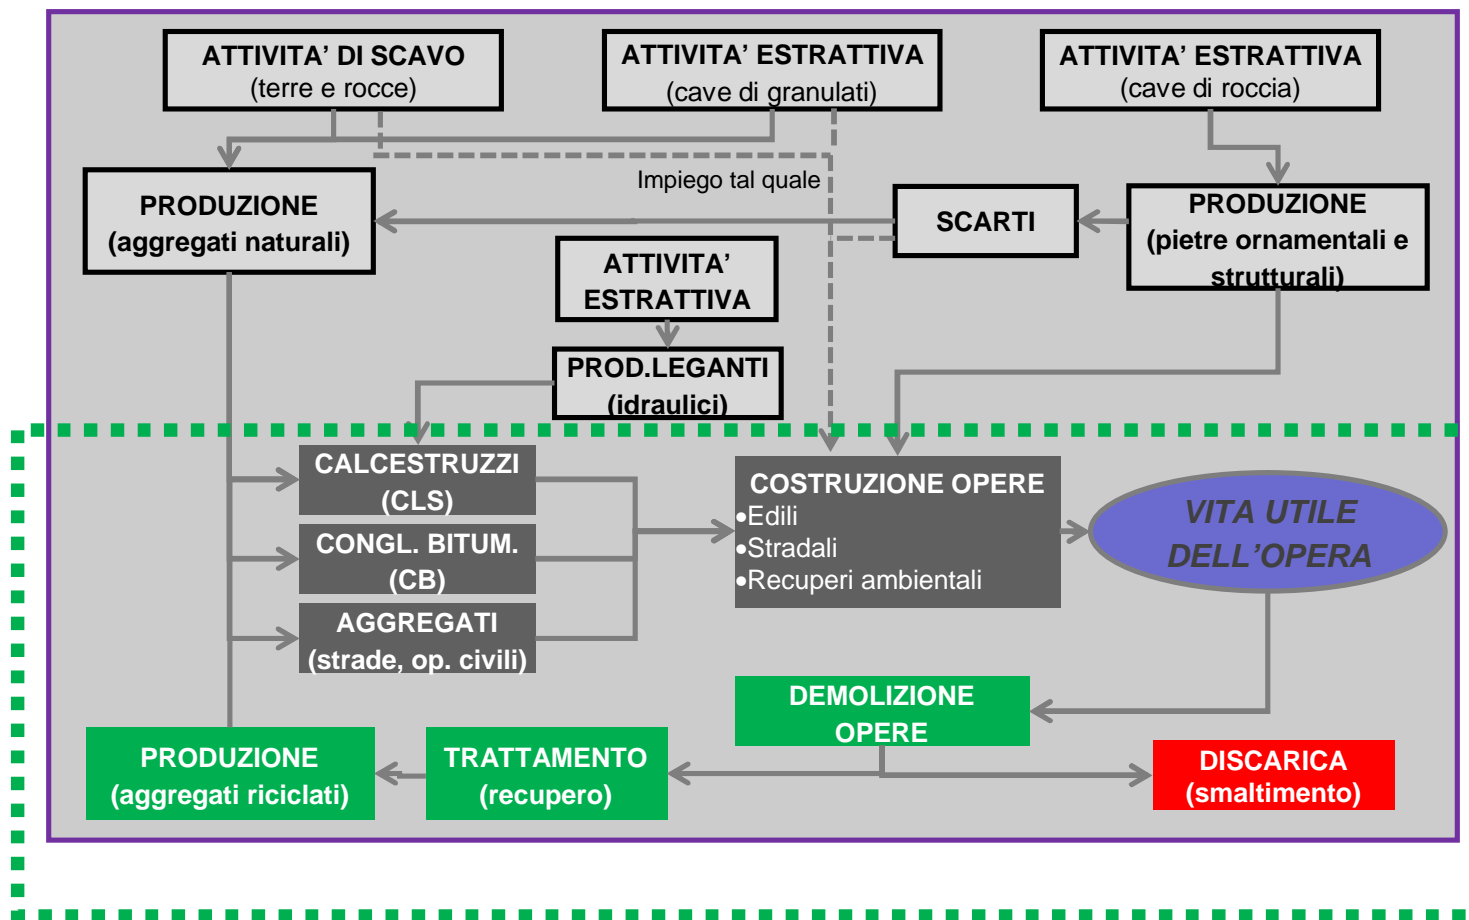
ATTIVITA' DI SCAVO
(terre e rocce)

ATTIVITA' ESTRATTIVA
(cave di granulati)

ATTIVITA' ESTRATTIVA
(cave di roccia)

PRODUZIONE
(aggregati naturali)

Impiego tal quale

SCARTI

PRODUZIONE
(pietre ornamentali e strutturali)

ATTIVITA'
ESTRATTIVA

PROD.LEGANTI
(idraulici)

CALCESTRUZZI
(CLS)

CONGL. BITUM.
(CB)

AGGREGATI
(strade, op. civili)

COSTRUZIONE OPERE
•Edili
•Stradali
•Recuperi ambientali

VITA UTILE
DELL'OPERA

DEMOLIZIONE
OPERE

PRODUZIONE
(aggregati riciclati)

TRATTAMENTO
(recupero)

DISCARICA
(smaltimento)